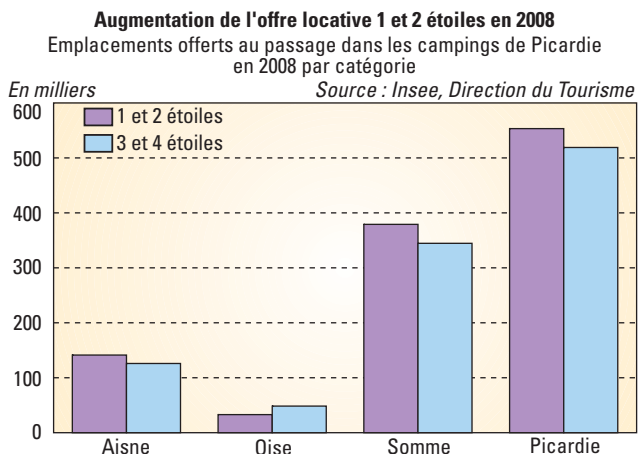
Augmentation de l'offre locative 1 et 2 étoiles en 2008

Emplacements offerts au passage dans les campings de Picardie en 2008 par catégorie

En milliers

Source : Insee, Direction du Tourisme

600
500
400
300
200
100
0

1 et 2 étoiles
3 et 4 étoiles

Aisne
Oise
Somme
Picardie